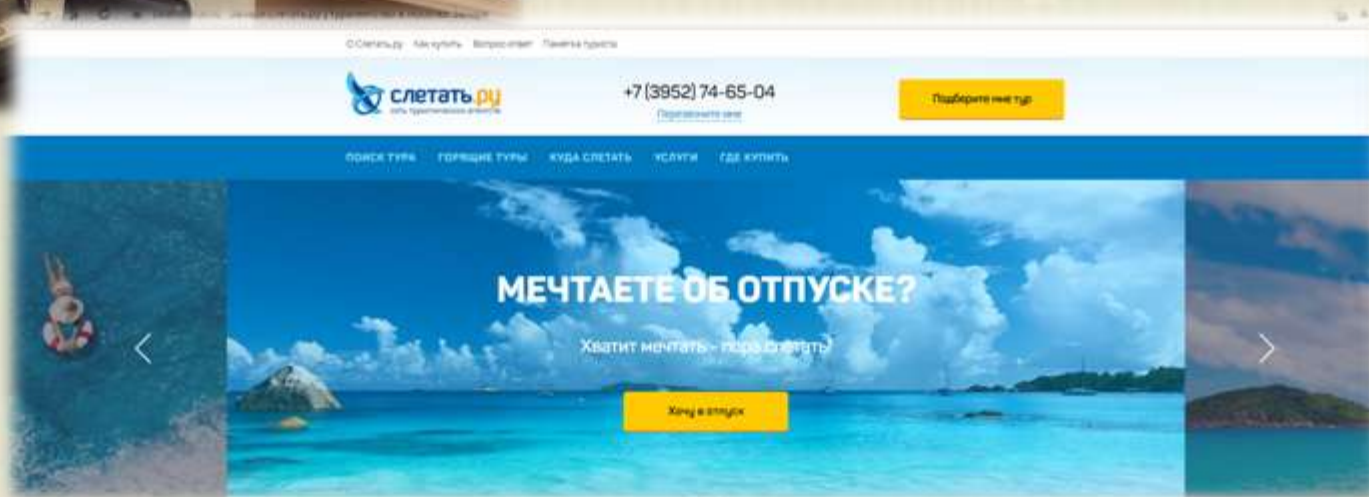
О Слетать.ру Как купить Вопрос-ответ Памятка туриста

слетать.ру
сеть туристических агентств

+7 (3952) 74-65-04
Перезвоните мне

Подберите мне тур

ПОИСК ТУРА ГОРЯЩИЕ ТУРЫ КУДА СЛЕТАТЬ УСЛУГИ ГДЕ КУПИТЬ

МЕЧТАЕТЕ ОБ ОТПУСКЕ?

Хватит мечтать - пора слетать!

Хочу в отпуск